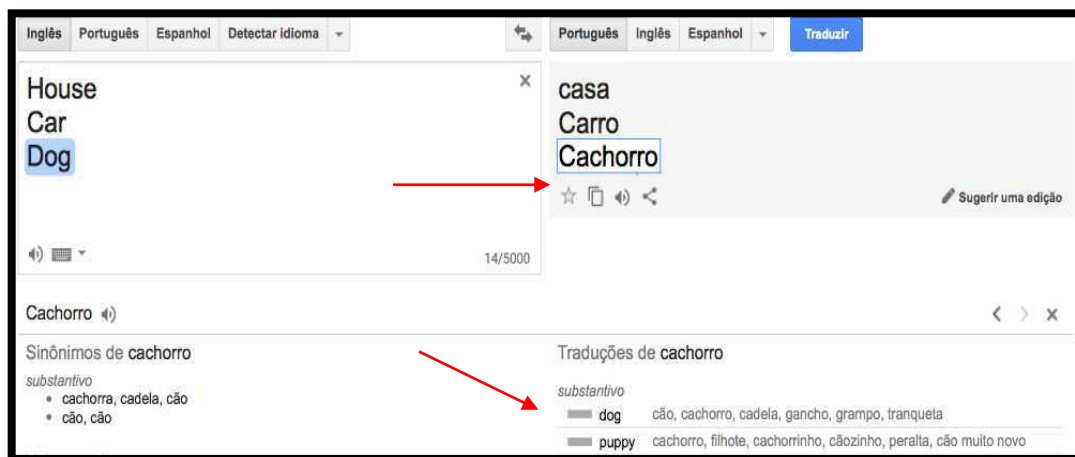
Inglês Português Espanhol Detectar idioma

Português Inglês Espanhol Traduzir

House
Car
Dog

14/5000

casa
Carro
Cachorro

Sugerir uma edição

Cachorro

Sinônimos de cachorro

substantivo
• cachorra, cadela, cão
• cão, cão

Traduções de cachorro

substantivo

| dog | cão, cachorro, cadela, gancho, grampo, tranqueta |
|---|---|
| puppy | cachorro, filhote, cachorrinho, cãozinho, peralta, cão muito novo |